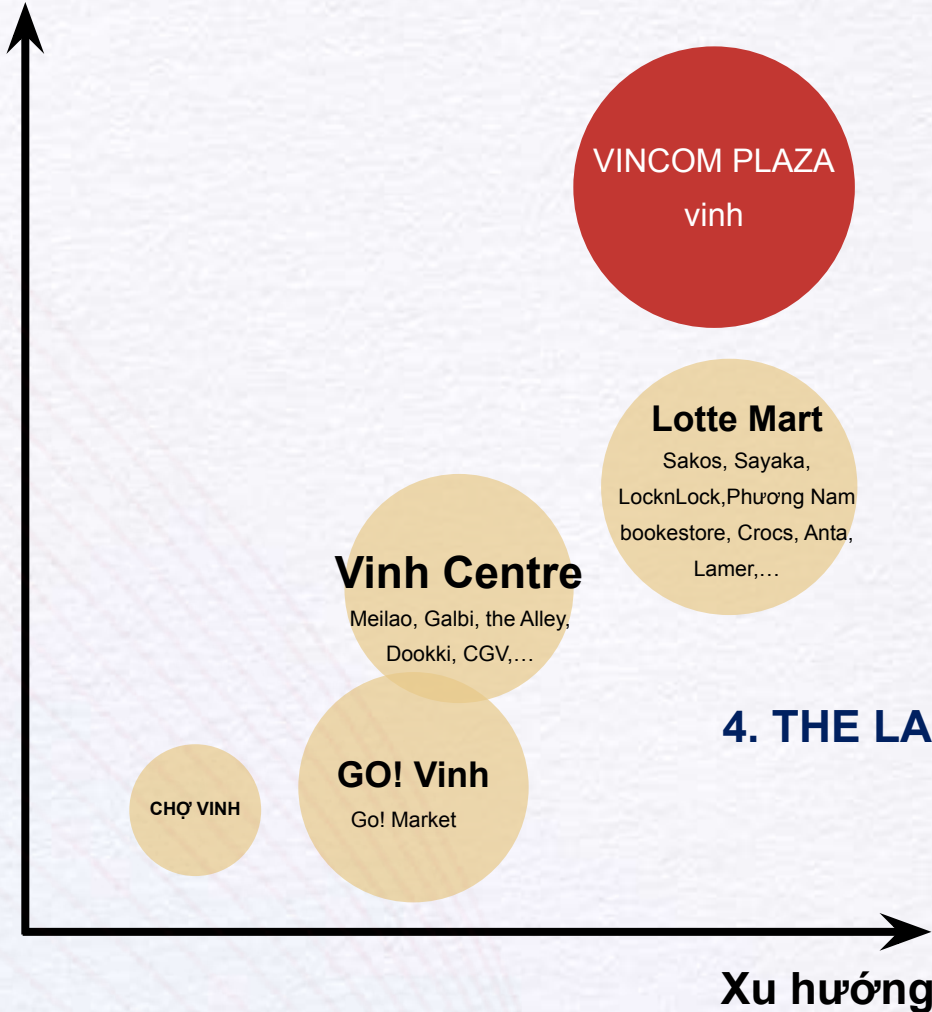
VINCOM PLAZA
vinh

Lotte Mart
Sakos, Sayaka, LocknLock,Phương Nam bookestore, Crocs, Anta, Lamer,…

Vinh Centre
Meilao, Galbi, the Alley, Dookki, CGV,…

4. THE LA

GO! Vinh
Go! Market

CHỢ VINH

Xu hướng